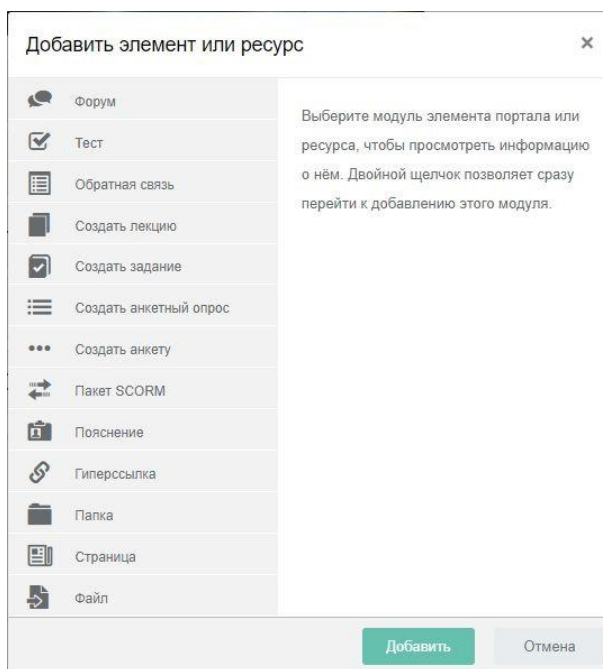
Добавить элемент или ресурс

×

Форум
Тест
Обратная связь
Создать лекцию
Создать задание
Создать анкетный опрос
Создать анкету
Пакет SCORM
Пояснение
Гиперссылка
Папка
Страница
Файл

Выберите модуль элемента портала или ресурса, чтобы просмотреть информацию о нём. Двойной щелчок позволяет сразу перейти к добавлению этого модуля.

Добавить
Отмена